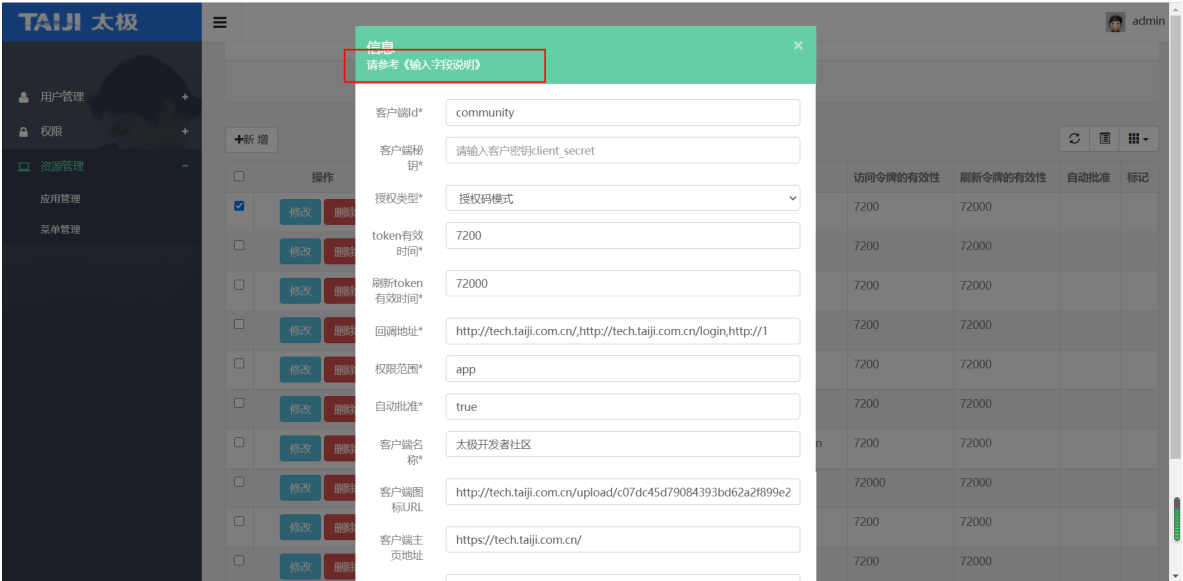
TAIJI 太极

admin

用户管理 +
权限 +
资源管理 −
应用管理
菜单管理

+新增

信息
请参考《输入字段说明》

客户端Id* community
客户端秘钥* 请输入客户密钥client_secret
授权类型* 授权码模式
token有效时间* 7200
刷新token有效时间* 72000
回调地址* http://tech.taiji.com.cn/,http://tech.taiji.com.cn/login,http://1
权限范围* app
自动批准* true
客户端名称* 太极开发者社区
客户端图标URL http://tech.taiji.com.cn/upload/c07dc45d79084393bd62a2f899e2
客户端主页地址 https://tech.taiji.com.cn/

| | 操作 | 访问令牌的有效性 | 刷新令牌的有效性 | 自动批准 | 标记 |
|---|---|---|---|---|---|
| | 修改 删除 | 7200 | 72000 | | |
| | 修改 删除 | 7200 | 72000 | | |
| | 修改 删除 | 7200 | 72000 | | |
| | 修改 删除 | 7200 | 72000 | | |
| | 修改 删除 | 7200 | 72000 | | |
| | 修改 删除 | 7200 | 72000 | | |
| | 修改 删除 | 7200 | 72000 | | |
| | 修改 删除 | 72000 | 72000 | | |
| | 修改 删除 | 7200 | 72000 | | |
| | 修改 删除 | 7200 | 72000 | | |